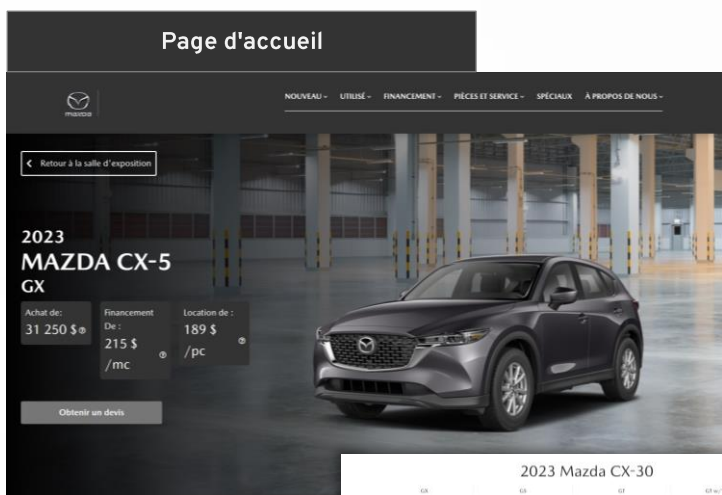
Page d'accueil

mazda

NOUVEAU ˅ UTILISÉ ˅ FINANCEMENT ˅ PIÈCES ET SERVICE ˅ SPÉCIAUX À PROPOS DE NOUS ˅

Retour à la salle d'exposition

2023
MAZDA CX-5
GX

Achat de:
31 250 $

Financement De :
215 $ /mc

Location de :
189 $ /pc

Obtenir un devis

2023 Mazda CX-30